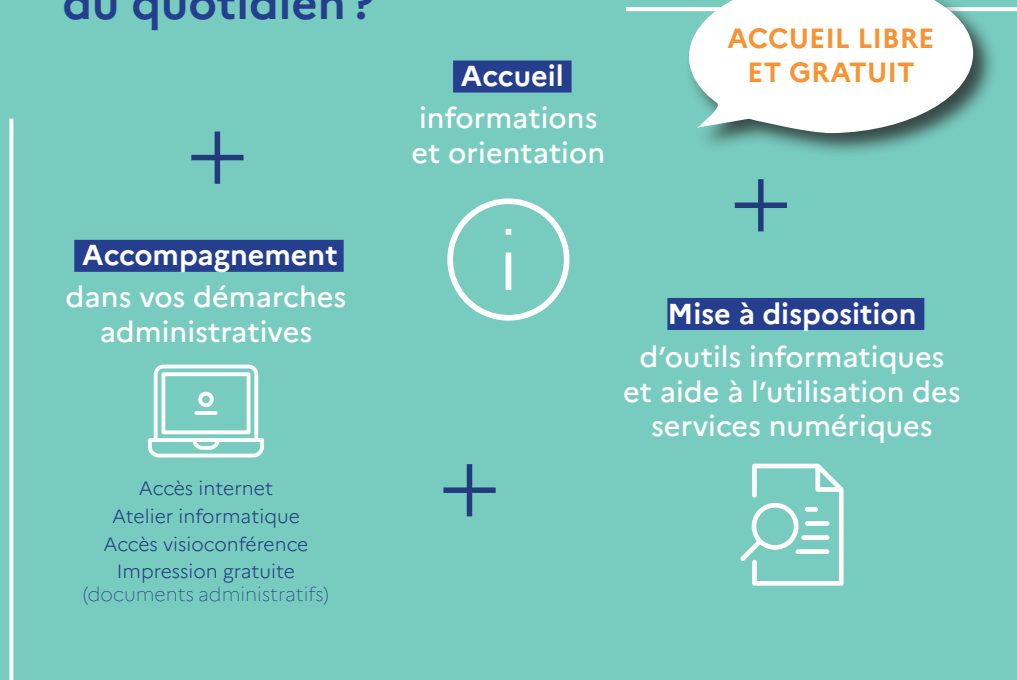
au quotidien ?

ACCUEIL LIBRE ET GRATUIT

Accueil
informations et orientation

Accompagnement
dans vos démarches administratives

Mise à disposition
d'outils informatiques et aide à l'utilisation des services numériques

Accès internet
Atelier informatique
Accès visioconférence
Impression gratuite
(documents administratifs)